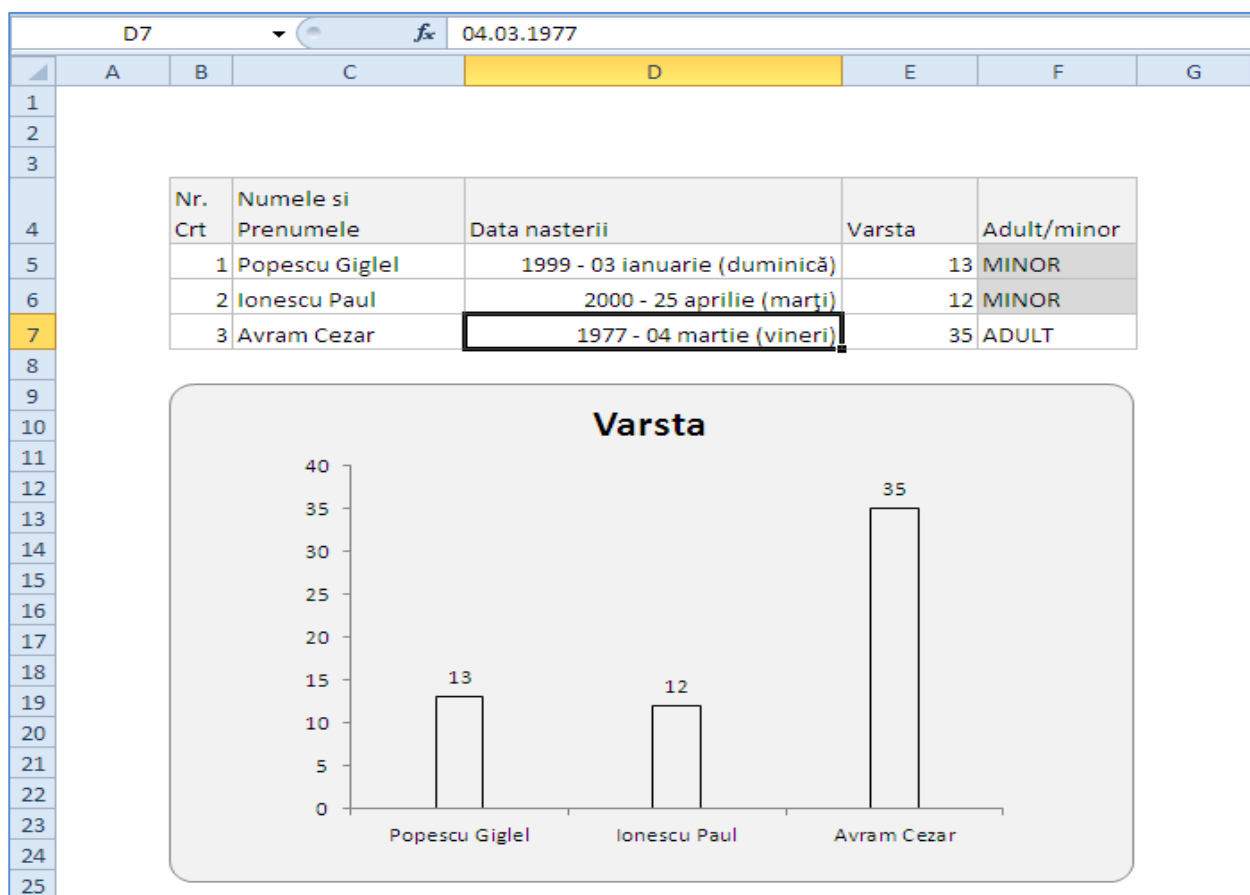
D7 $f_x$ 04.03.1977

| | A | B | C | D | E | F | G |
|---|---|---|---|---|---|---|---|
| 1 | | | | | | | |
| 2 | | | | | | | |
| 3 | | | | | | | |
| 4 | | Nr. Crt | Numele si Prenumele | Data nasterii | Varsta | Adult/minor | |
| 5 | | 1 | Popescu Giglel | 1999 - 03 ianuarie (duminică) | 13 | MINOR | |
| 6 | | 2 | Ionescu Paul | 2000 - 25 aprilie (marţi) | 12 | MINOR | |
| 7 | | 3 | Avram Cezar | 1977 - 04 martie (vineri) | 35 | ADULT | |

8 9 10 11 12 13 14 15 16 17 18 19 20 21 22 23 24 25

Varsta

40
35
30
25
20
15
10
5
0

13
12
35

Popescu Giglel
Ionescu Paul
Avram Cezar